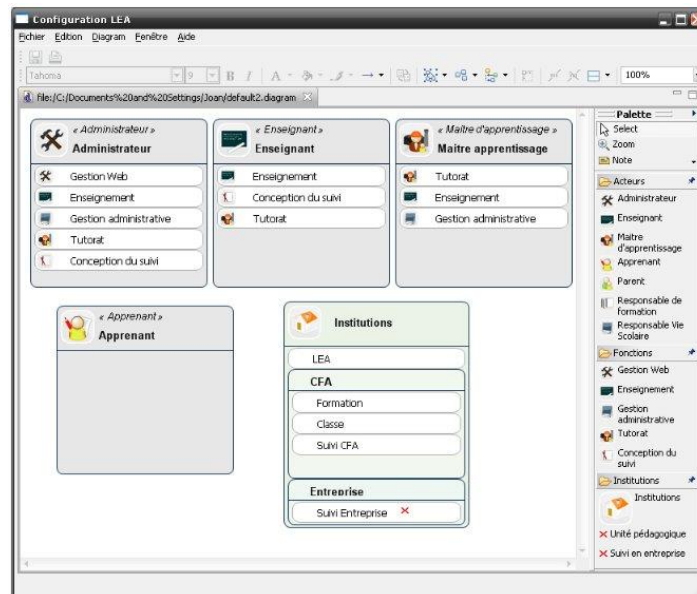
Configuration LEA

Fichier Edition Diagram Fenêtre Aide

Tahoma

B I A

100%

file:/C:/Documents%20and%20Settings/Joan/default2.diagram

« Administrateur »
Administrateur

Gestion Web
Enseignement
Gestion administrative
Tutorat
Conception du suivi

« Enseignant »
Enseignant

Enseignement
Conception du suivi
Tutorat

« Maître d'apprentissage »
Maitre apprentissage

Tutorat
Enseignement
Gestion administrative

« Apprenant »
Apprenant

Institutions

LEA

CFA

Formation
Classe
Suivi CFA

Entreprise

Suivi Entreprise ×

Palette
Select
Zoom
Note
Acteurs
Administrateur
Enseignant
Maitre d'apprentissage
Apprenant
Parent
Responsable de formation
Responsable Vie Scolaire
Fonctions
Gestion Web
Enseignement
Gestion administrative
Tutorat
Conception du suivi
Institutions
Institutions
× Unité pédagogique
× Suivi en entreprise